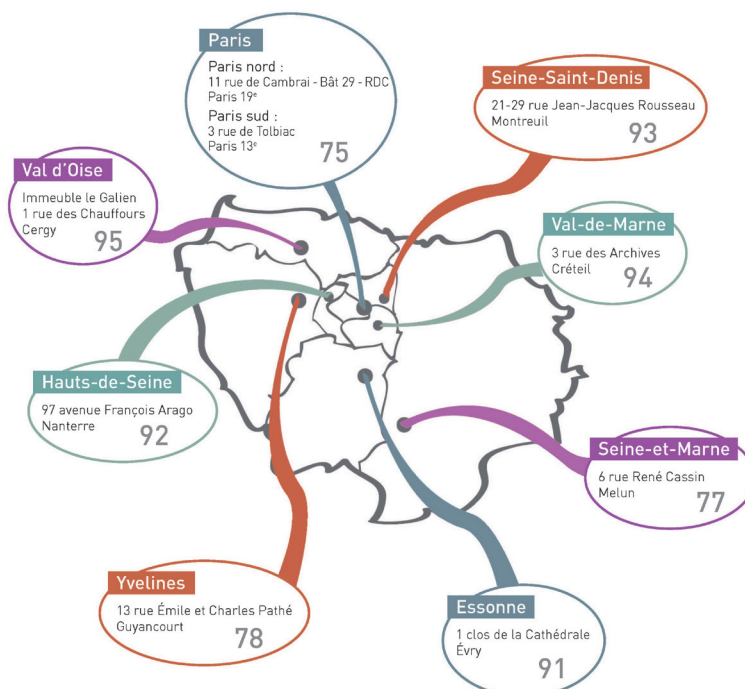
Paris

Paris nord :
11 rue de Cambrai - Bât 29 - RDC
Paris 19$^e$
Paris sud :
3 rue de Tolbiac
Paris 13$^e$
75

Seine-Saint-Denis

21-29 rue Jean-Jacques Rousseau
Montreuil
93

Val d'Oise

Immeuble le Galien
1 rue des Chauffours
Cergy
95

Val-de-Marne

3 rue des Archives
Créteil
94

Hauts-de-Seine

97 avenue François Arago
Nanterre
92

Seine-et-Marne

6 rue René Cassin
Melun
77

Yvelines

13 rue Émile et Charles Pathé
Guyancourt
78

Essonne

1 clos de la Cathédrale
Évry
91